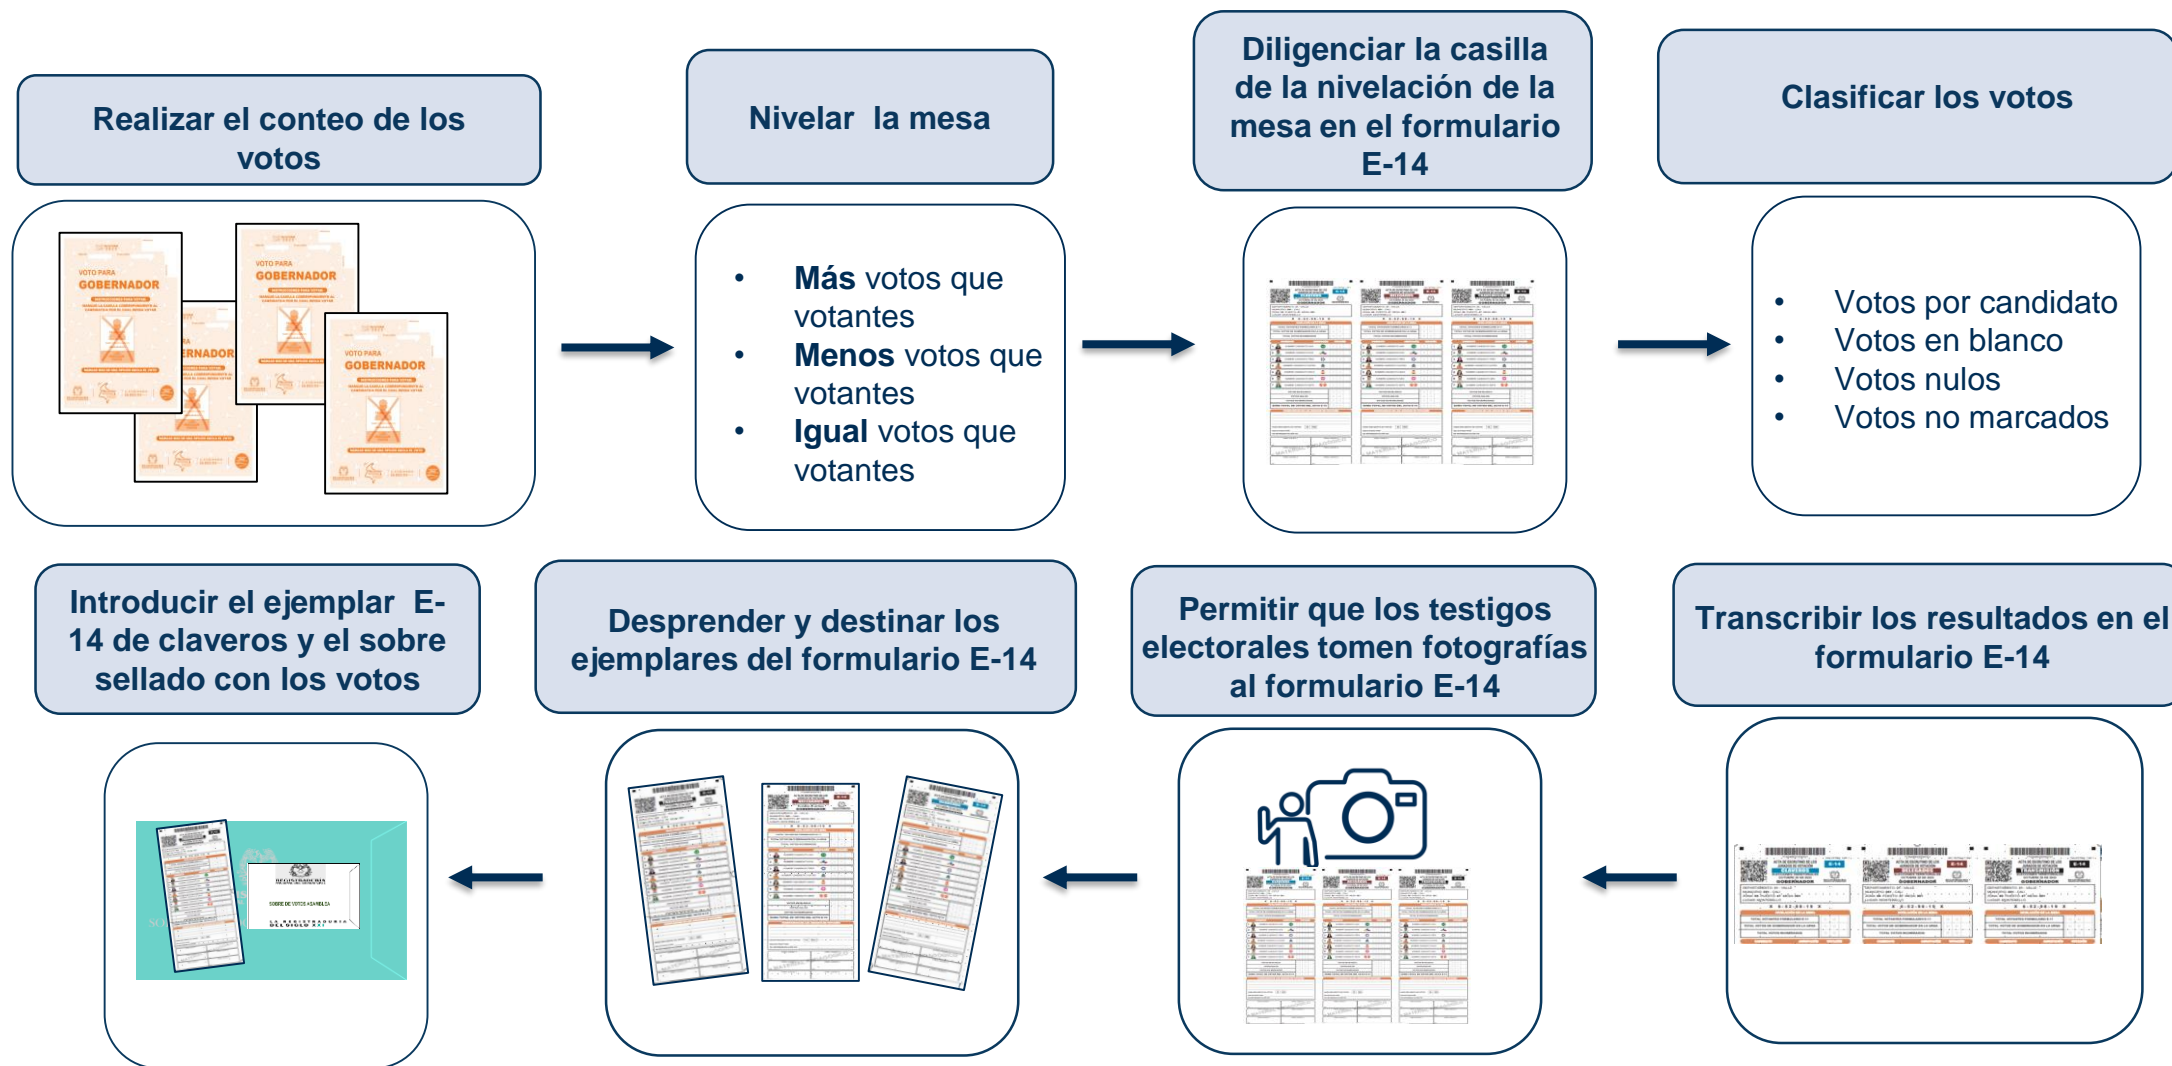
Realizar el conteo de los votos

VOTO PARA GOBERNADOR

VOTO PARA GOBERNADOR

VOTO PARA GOBERNADOR

Nivelar la mesa

- **Más** votos que votantes
- **Menos** votos que votantes
- **Igual** votos que votantes

Diligenciar la casilla de la nivelación de la mesa en el formulario E-14

Clasificar los votos

- Votos por candidato
- Votos en blanco
- Votos nulos
- Votos no marcados

Transcribir los resultados en el formulario E-14

Permitir que los testigos electorales tomen fotografías al formulario E-14

Desprender y destinar los ejemplares del formulario E-14

Introducir el ejemplar E-14 de claveros y el sobre sellado con los votos

SOBRE DE VOTOS ASAMBLEA